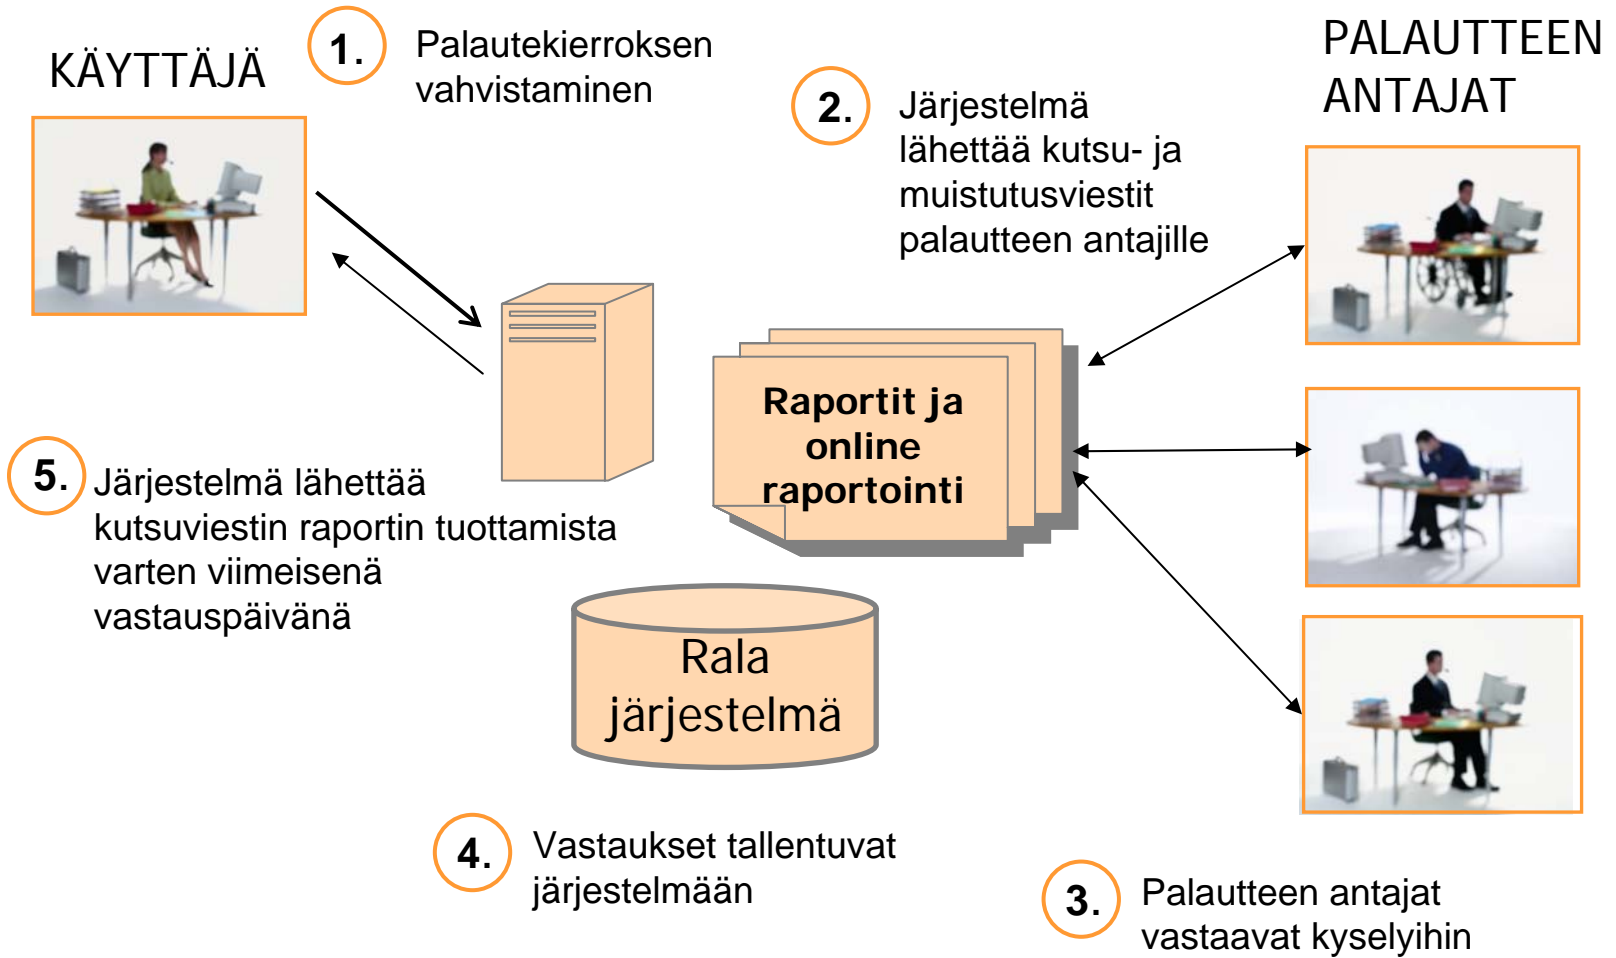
KÄYTTÄJÄ

1. Palautekierroksen vahvistaminen

PALAUTTEEN ANTAJAT

2. Järjestelmä lähettää kutsu- ja muistutusviestit palautteen antajille

Raportit ja online raportointi

5. Järjestelmä lähettää kutsuviestin raportin tuottamista varten viimeisenä vastauspäivänä

Rala järjestelmä

4. Vastaukset tallentuvat järjestelmään

3. Palautteen antajat vastaavat kyselyihin